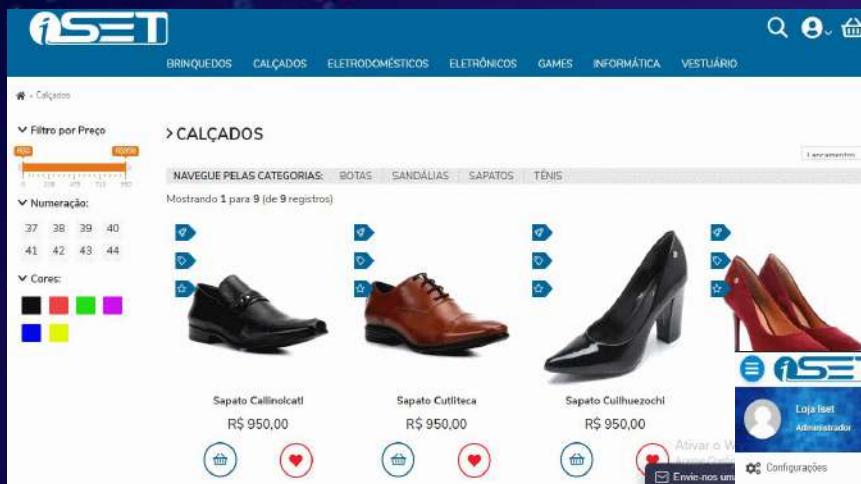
iSET

BRINQUEDOS CALÇADOS ELETRODOMÉSTICOS ELETRÔNICOS GAMES INFORMÁTICA VESTUÁRIO

» Calçados

Filtro por Preço

Numeração:

37 38 39 40
41 42 43 44

Cores:

> CALÇADOS

Lançamentos

NAVEGUE PELAS CATEGORIAS: BOTAS SANDÁLIAS SAPATOS TÊNIS

Mostrando 1 para 9 (de 9 registros)

Sapato Callinoicatl
R$ 950,00

Sapato Cutliteca
R$ 950,00

Sapato Cuilhuezochi
R$ 950,00

Ativar o W

iSET

Loja Iset
Administrador

Configurações

Envie-nos uma